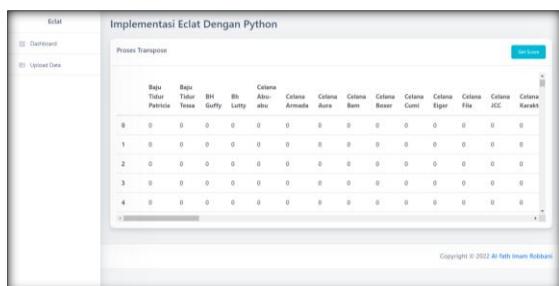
Eclat

Dashboard

Upload Data

Implementasi Eclat Dengan Python

Proses Transpose

Set Score

| | Baju Tidur Patricia | Baju Tidur Tessa | BH Guffy | Bh Lutty | Celana Abu-abu | Celana Armada | Celana Aura | Celana Bam | Celana Boxer | Celana Cumi | Celana Eiger | Celana Fila | Celana JCC | Celana Karakt |
|---|---|---|---|---|---|---|---|---|---|---|---|---|---|---|
| 0 | 0 | 0 | 0 | 0 | 0 | 0 | 0 | 0 | 0 | 0 | 0 | 0 | 0 | 0 |
| 1 | 0 | 0 | 0 | 0 | 0 | 0 | 0 | 0 | 0 | 0 | 0 | 0 | 0 | 0 |
| 2 | 0 | 0 | 0 | 0 | 0 | 0 | 0 | 0 | 0 | 0 | 0 | 0 | 0 | 0 |
| 3 | 0 | 0 | 0 | 0 | 0 | 0 | 0 | 0 | 0 | 0 | 0 | 0 | 0 | 0 |
| 4 | 0 | 0 | 0 | 0 | 0 | 0 | 0 | 0 | 0 | 0 | 0 | 0 | 0 | 0 |

Copyright © 2022 Al fath Imam Robbani